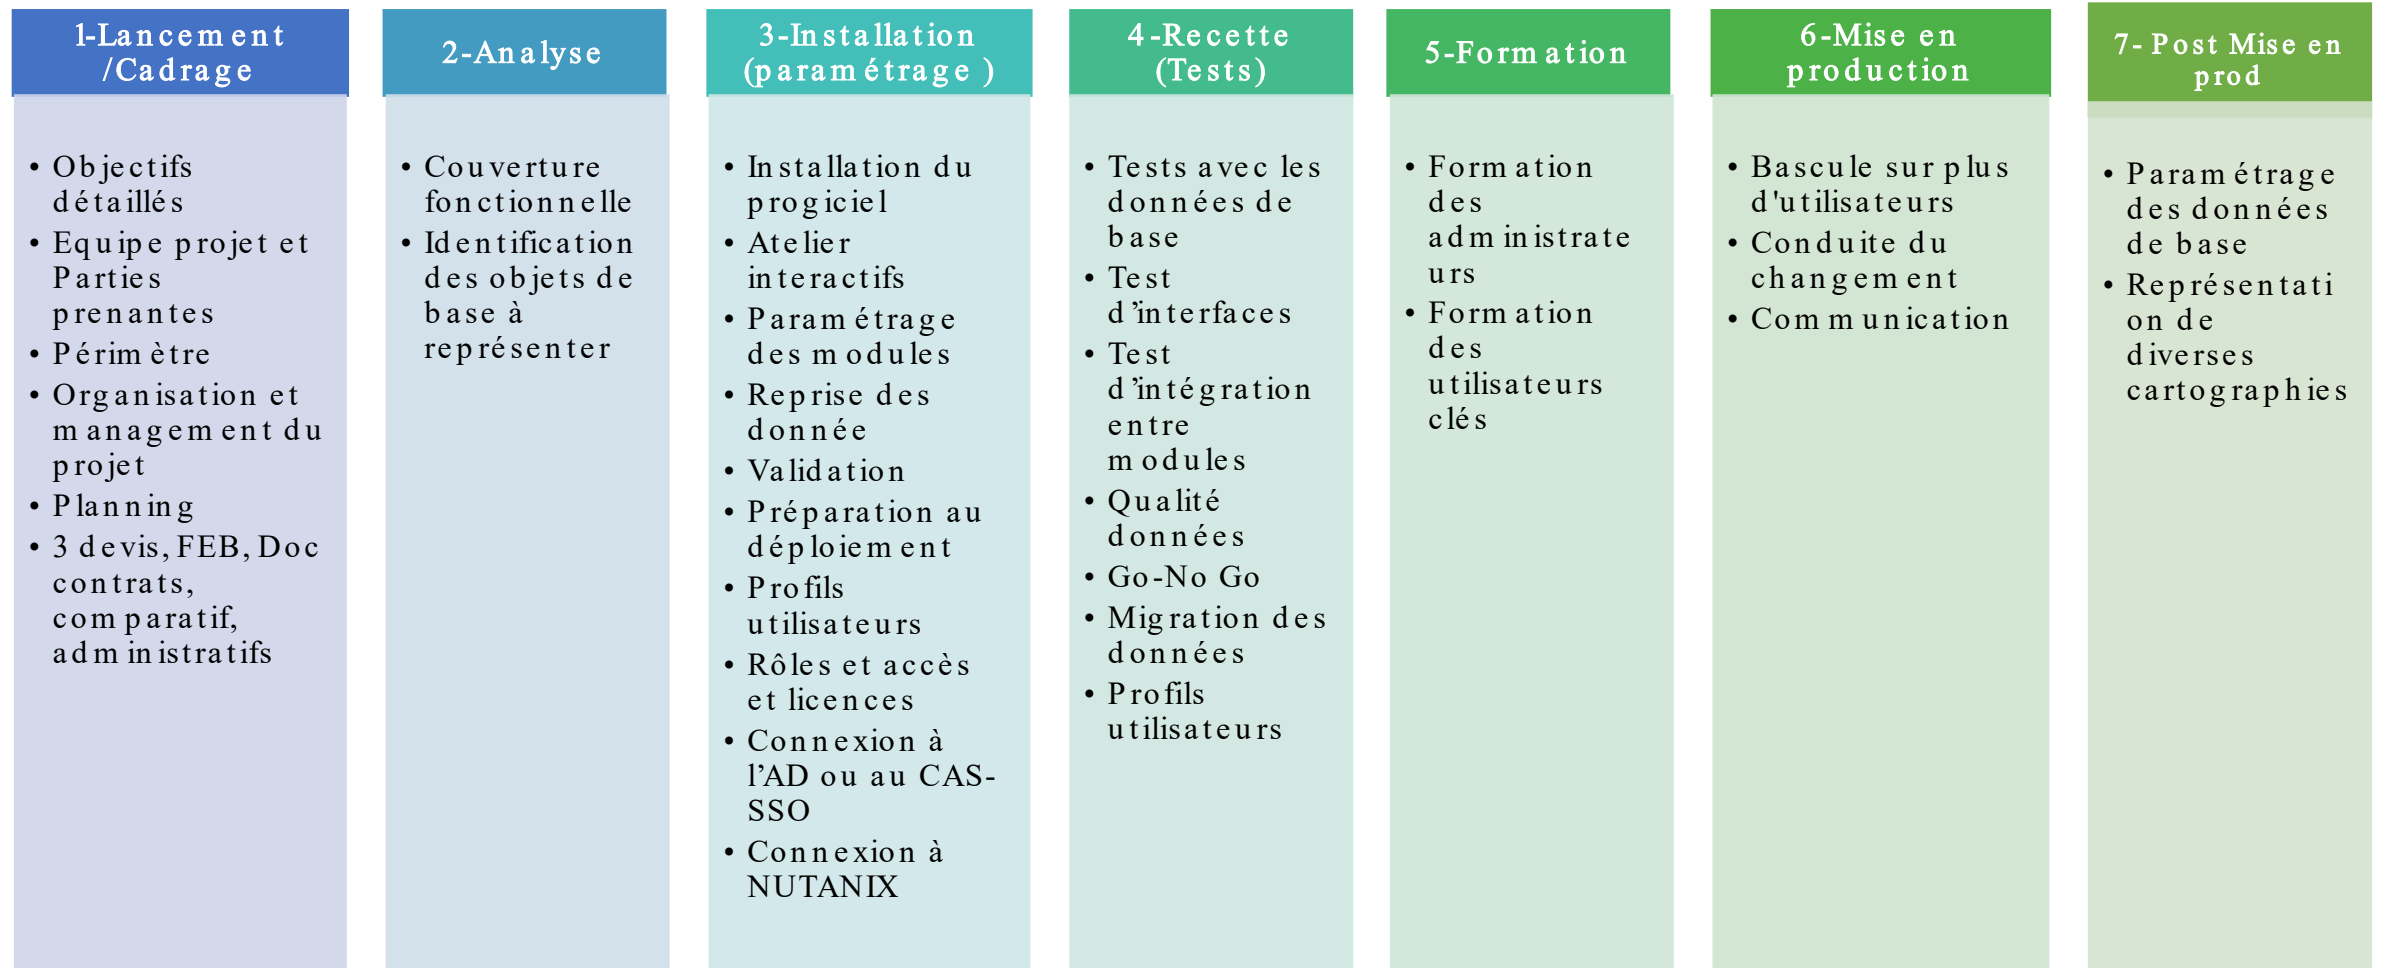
1-Lancement /Cadrage

- Objectifs détaillés
- Equipe projet et Parties prenantes
- Périmètre
- Organisation et management du projet
- Planning
- 3 devis, FEB, Doc contrats, comparatif, administratifs

2-Analyse

- Couverture fonctionnelle
- Identification des objets de base à représenter

3-Installation (paramétrage )

- Installation du progiciel
- Atelier interactifs
- Paramétrage des modules
- Reprise des donnée
- Validation
- Préparation au déploiement
- Profils utilisateurs
- Rôles et accès et licences
- Connexion à l'AD ou au CAS-SSO
- Connexion à NUTANIX

4-Recette (Tests)

- Tests avec les données de base
- Test d'interfaces
- Test d'intégration entre modules
- Qualité données
- Go-No Go
- Migration des données
- Profils utilisateurs

5-Formation

- Formation des administrateurs
- Formation des utilisateurs clés

6-Mise en production

- Bascule sur plus d'utilisateurs
- Conduite du changement
- Communication

7- Post Mise en prod

- Paramétrage des données de base
- Représentation de diverses cartographies